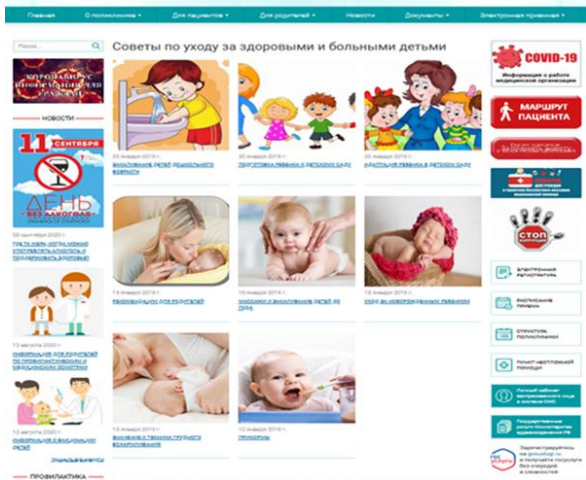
Главная О поликлинике ▾ Для пациентов ▾ Для родителей ▾ Новости Документы ▾ Электронная приемная ▾

Поиск...

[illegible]

НОВОСТИ

11 СЕНТЯБРЯ
ДЕНЬ БЕЗ АЛКОГОЛЯ

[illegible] 2020 г.
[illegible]

13 августа 2020 г.
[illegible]

13 августа 2020 г.
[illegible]

ПРОФИЛАКТИКА

Советы по уходу за здоровыми и больными детьми

20 января 2019 г.
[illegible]

20 января 2019 г.
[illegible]

20 января 2019 г.
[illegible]

19 января 2019 г.
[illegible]

19 января 2019 г.
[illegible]

19 января 2019 г.
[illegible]

19 января 2019 г.
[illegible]

19 января 2019 г.
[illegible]

COVID-19
Информация о работе медицинской организации

МАРШРУТ ПАЦИЕНТА

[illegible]

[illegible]

СТОП КОРРУПЦИЯ

ЭЛЕКТРОННАЯ РЕГИСТРАТУРА

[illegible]

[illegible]

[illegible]

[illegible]

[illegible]

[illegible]